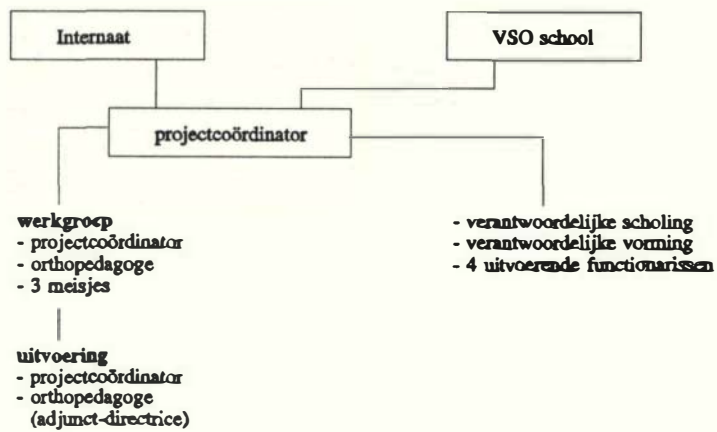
Internaat

VSO school

projectcoördinator

werkgroep
- projectcoördinator
- orthopedagoge
- 3 meisjes

- verantwoordelijke scholing
- verantwoordelijke vorming
- 4 uitvoerende functionarissen

uitvoering
- projectcoördinator
- orthopedagoge (adjunct-directrice)